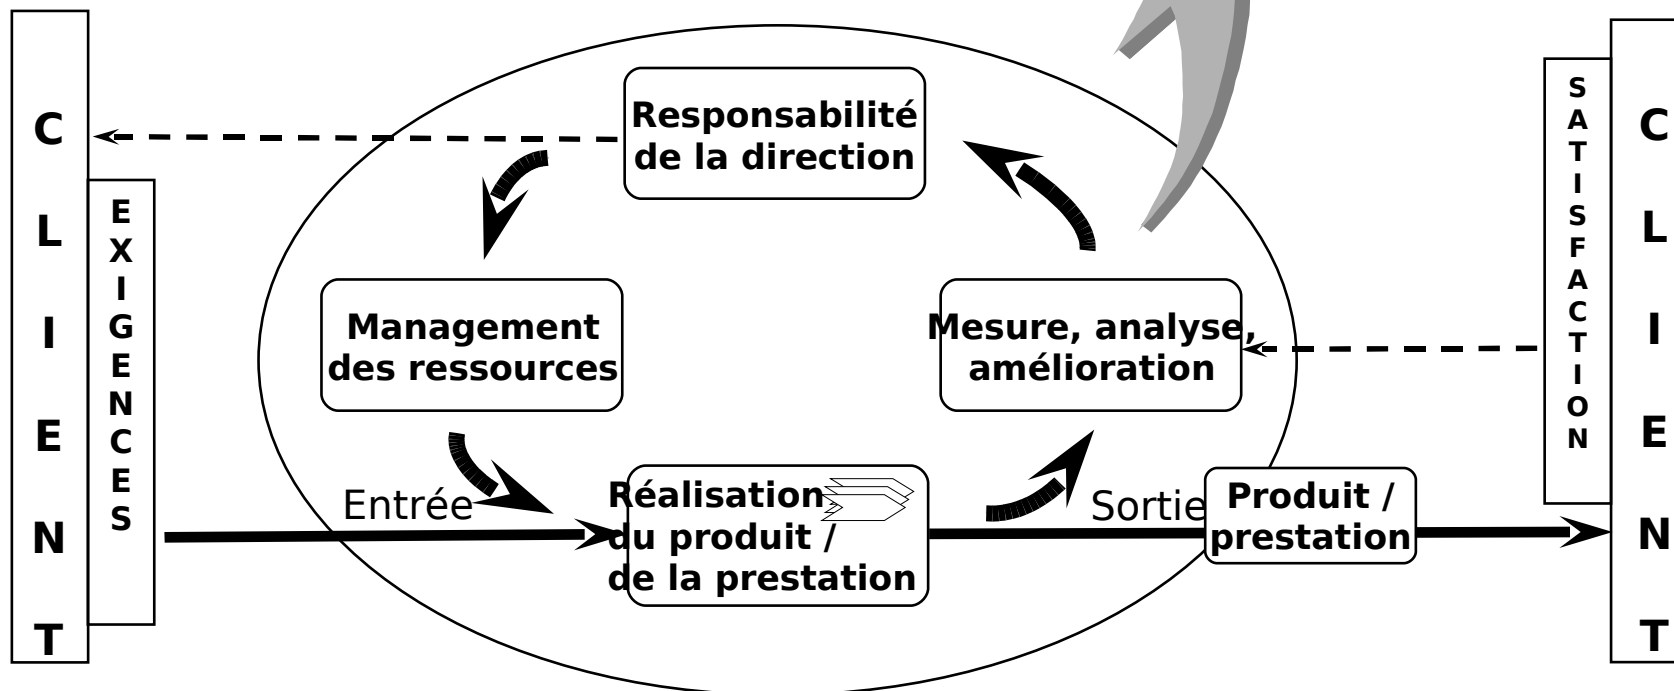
C
L
I
E
N
T

E
X
I
G
E
N
C
E
S

Responsabilité de la direction

Management des ressources

Mesure, analyse, amélioration

Entrée

Réalisation du produit / de la prestation

Sortie

Produit / prestation

S
A
T
I
S
F
A
C
T
I
O
N

C
L
I
E
N
T